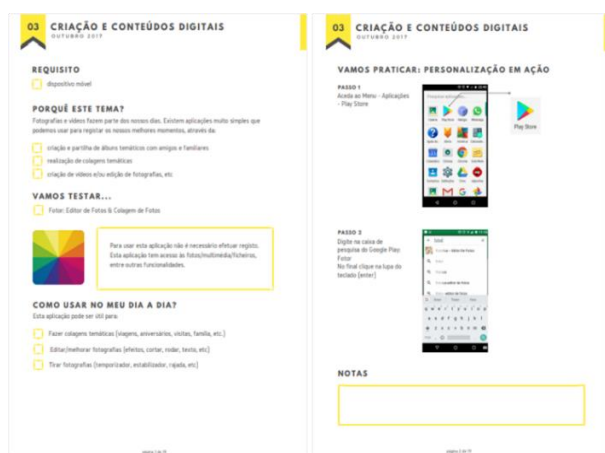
03 CRIAÇÃO E CONTEÚDOS DIGITAIS
OUTUBRO 2017

REQUISITO

dispositivo móvel

PORQUÊ ESTE TEMA?

Fotografias e vídeos fazem parte dos nossos dias. Existem aplicações muito simples que podemos usar para registar os nossos melhores momentos, através da:

criação e partilha de álbuns temáticos com amigos e familiares

realização de colagens temáticas

criação de vídeos e/ou edição de fotografias, etc

VAMOS TESTAR...

Fotor: Editor de Fotos & Colagem de Fotos

Para usar esta aplicação não é necessário efetuar registo. Esta aplicação tem acesso às fotos/multimédia/ficheiros, entre outras funcionalidades.

COMO USAR NO MEU DIA A DIA?

Esta aplicação pode ser útil para:

Fazer colagens temáticas (viagens, aniversários, visitas, família, etc.)

Editar/melhorar fotografias (efeitos, cortar, rodar, texto, etc)

Tirar fotografias (temporizador, estabilizador, rajada, etc)

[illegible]

03 CRIAÇÃO E CONTEÚDOS DIGITAIS
OUTUBRO 2017

VAMOS PRATICAR: PERSONALIZAÇÃO EM AÇÃO

PASSO 1
Aceda ao Menu - Aplicações - Play Store

Play Store

PASSO 2
Digite na caixa de pesquisa do Google Play Fotor
No final clique na lupa do teclado (enter)

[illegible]

NOTAS

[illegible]